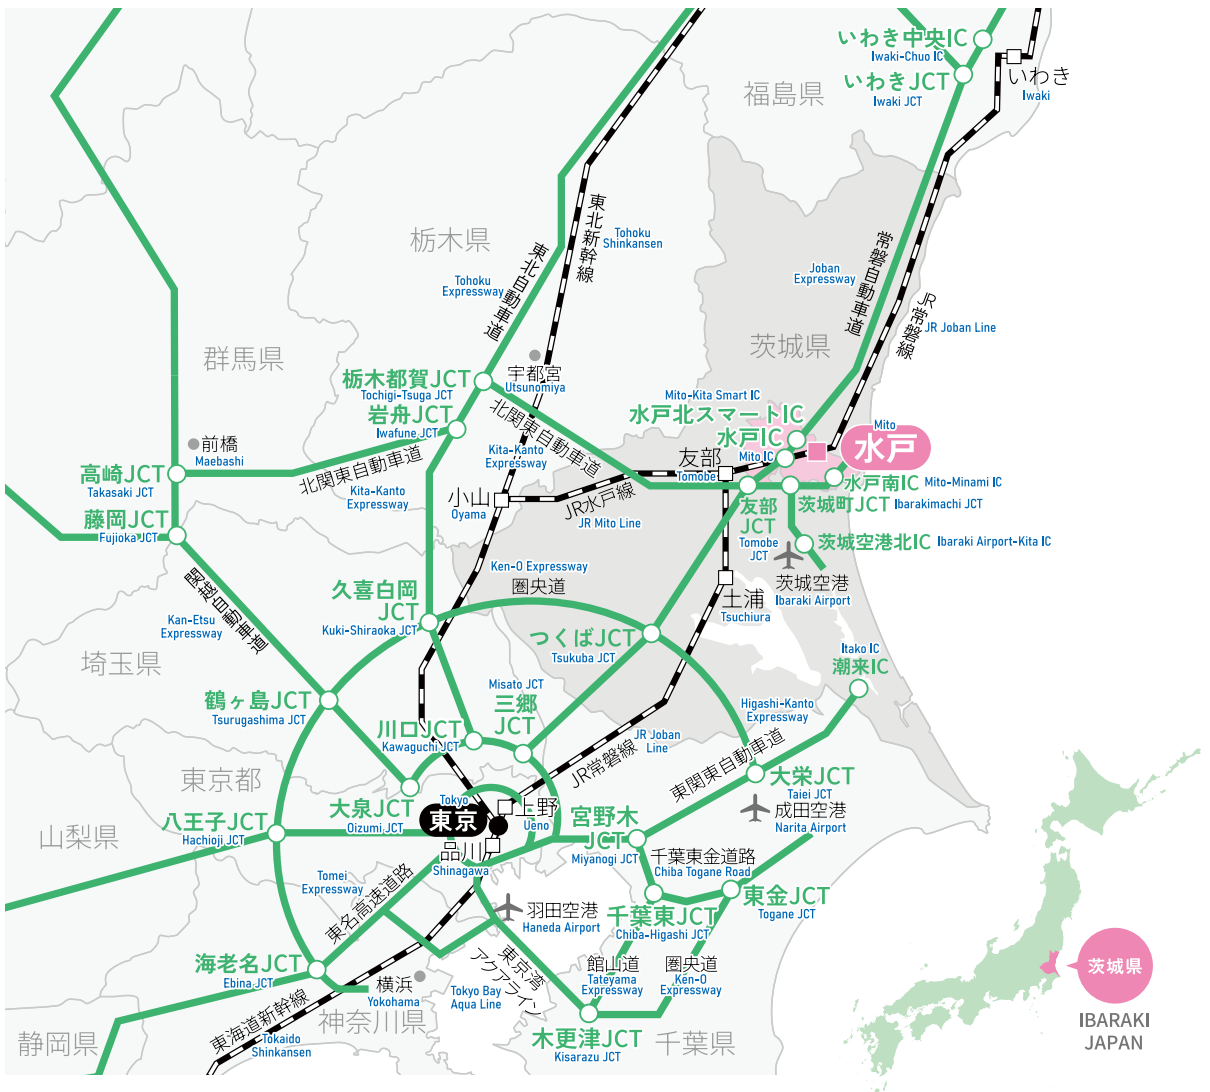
いわき中央IC
Iwaki-Chuo IC
いわきJCT
Iwaki JCT
いわき
Iwaki
福島県
栃木県
東北新幹線
Tohoku Shinkansen
東北自動車道
Tohoku Expressway
常磐自動車道
Joban Expressway
JR常磐線
JR Joban Line
茨城県
群馬県
宇都宮
Utsunomiya
栃木都賀JCT
Tochigi-Tsuga JCT
岩舟JCT
Iwafune JCT
前橋
Maebashi
高崎JCT
Takasaki JCT
北関東自動車道
Kita-Kanto Expressway
Mito-Kita Smart IC
水戸北スマートIC
水戸IC
Mito IC
Mito
水戸
水戸南IC
Mito-Minami IC
茨城町JCT
Ibarakimachi JCT
友部
Tomobe
友部JCT
Tomobe JCT
茨城空港北IC
Ibaraki Airport-Kita IC
茨城空港
Ibaraki Airport
小山
Oyama
JR水戸線
JR Mito Line
藤岡JCT
Fujioka JCT
関越自動車道
Kan-Etsu Expressway
Ken-O Expressway
圏央道
久喜白岡JCT
Kuki-Shiraoka JCT
土浦
Tsuchiura
つくばJCT
Tsukuba JCT
Itako IC
潮来IC
埼玉県
鶴ヶ島JCT
Tsurugashima JCT
Misato JCT
三郷JCT
川口JCT
Kawaguchi JCT
JR Joban Line
JR常磐線
Higashi-Kanto Expressway
東関東自動車道
大栄JCT
Taiei JCT
成田空港
Narita Airport
東京都
山梨県
八王子JCT
Hachioji JCT
大泉JCT
Oizumi JCT
Tokyo
東京
上野
Ueno
品川
Shinagawa
宮野木JCT
Miyanogi JCT
千葉東金道路
Chiba Togane Road
東金JCT
Togane JCT
千葉東JCT
Chiba-Higashi JCT
Tomei Expressway
東名高速道路
羽田空港
Haneda Airport
東京湾アクアライン
Tokyo Bay Aqua Line
館山道
Tateyama Expressway
圏央道
Ken-O Expressway
海老名JCT
Ebina JCT
横浜
Yokohama
神奈川県
木更津JCT
Kisarazu JCT
千葉県
静岡県
東海道新幹線
Tokaido Shinkansen
茨城県
IBARAKI
JAPAN